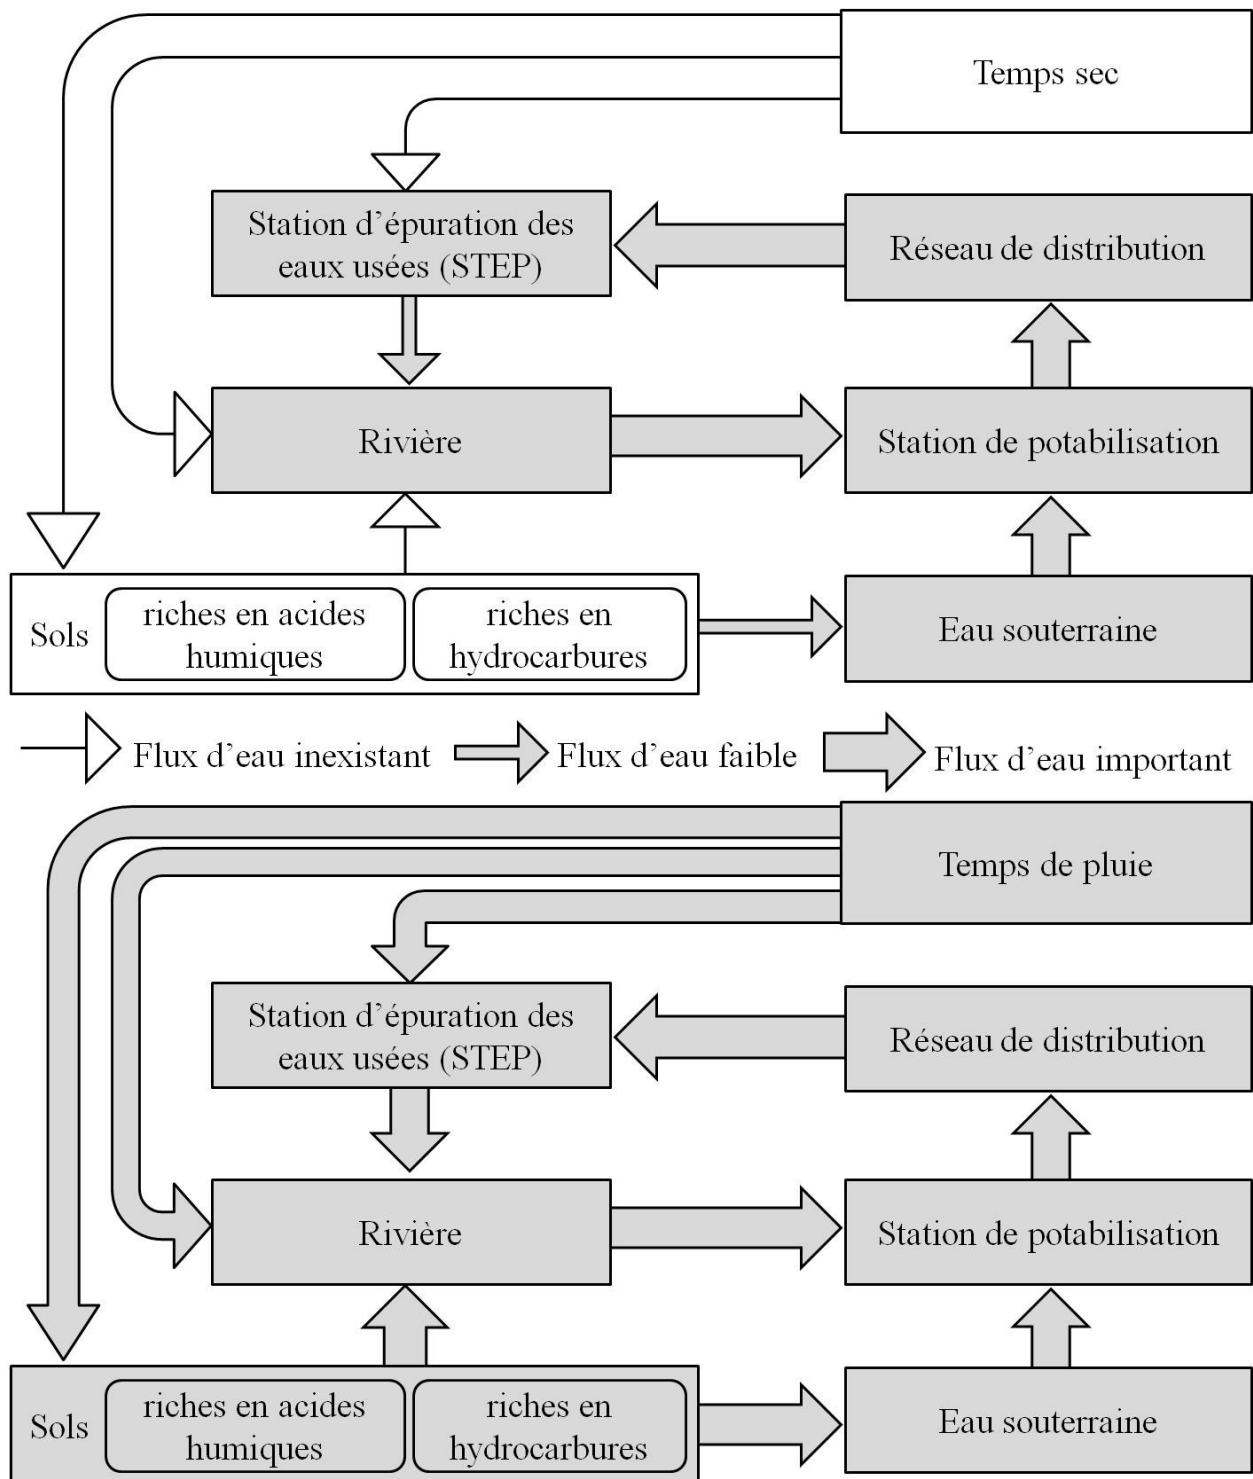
Temps sec

Station d'épuration des eaux usées (STEP)

Réseau de distribution

Rivière

Station de potabilisation

Sols

riches en acides humiques

riches en hydrocarbures

Eau souterraine

Flux d'eau inexistant

Flux d'eau faible

Flux d'eau important

Temps de pluie

Station d'épuration des eaux usées (STEP)

Réseau de distribution

Rivière

Station de potabilisation

Sols

riches en acides humiques

riches en hydrocarbures

Eau souterraine